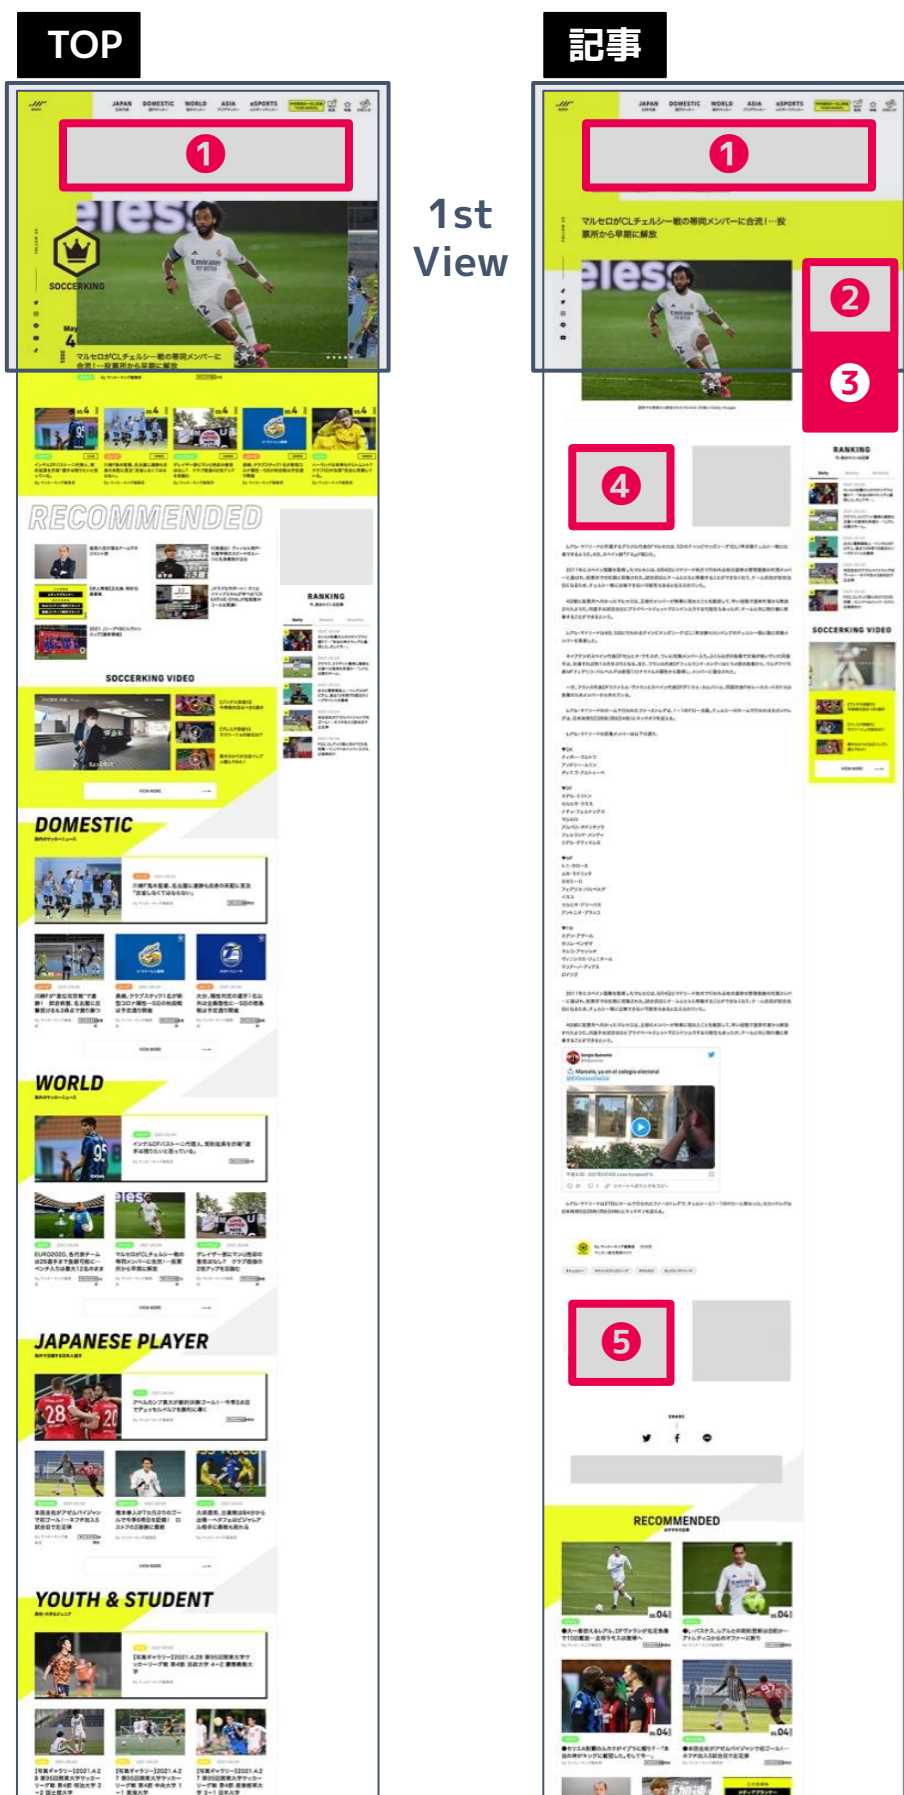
TOP

記事

1st View

❶

❶

❷

❸

❹

❺

JAPAN DOMESTIC WORLD ASIA eSPORTS

SOCCERKING

マルセロがCLチェルシー戦の帯同メンバーに合流！一般票所から早期に解放

RECOMMENDED

RANKING

SOCCERKING VIDEO

DOMESTIC

WORLD

JAPANESE PLAYER

YOUTH & STUDENT

RANKING

SOCCERKING VIDEO

RECOMMENDED